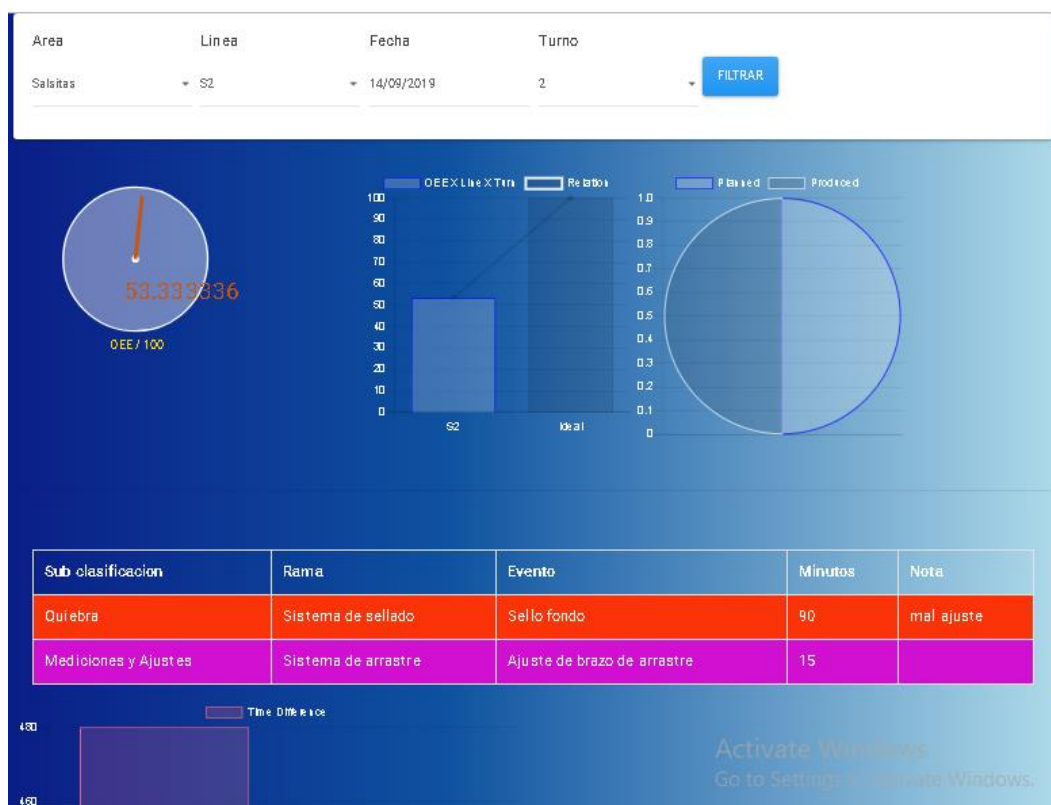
Area
Salsitas

Linea
S2

Fecha
14/09/2019

Turno
2

FILTRAR

53.333336
OEE / 100

OEE X Line X Turn
Relation
100
90
80
70
60
50
40
30
20
10
0
S2
Ideal

Planned
Produced
1.0
0.9
0.8
0.7
0.6
0.5
0.4
0.3
0.2
0.1
0

| Sub clasificacion | Rama | Evento | Minutos | Nota |
|---|---|---|---|---|
| Quiebra | Sistema de sellado | Sello fondo | 90 | mal ajuste |
| Mediciones y Ajustes | Sistema de arrastre | Ajuste de brazo de arrastre | 15 | |

Time Difference
480
460

Activate Windows
Go to Settings to activate Windows.